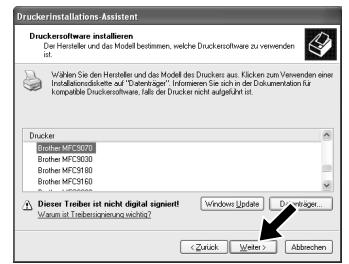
Druckerinstallations-Assistent

Druckersoftware installieren
Der Hersteller und das Modell bestimmen, welche Druckersoftware zu verwenden ist.

Wählen Sie den Hersteller und das Modell des Druckers aus. Klicken zum Verwenden einer Installationsdiskette auf "Datenträger". Informieren Sie sich in der Dokumentation für kompatible Druckersoftware, falls der Drucker nicht aufgeführt ist.

Drucker
Brother MFC9070
Brother MFC9030
Brother MFC9180
Brother MFC9160
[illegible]

Dieser Treiber ist nicht digital signiert!
Warum ist Treibersignierung wichtig?

Windows Update
Datenträger...

< Zurück
Weiter >
Abbrechen